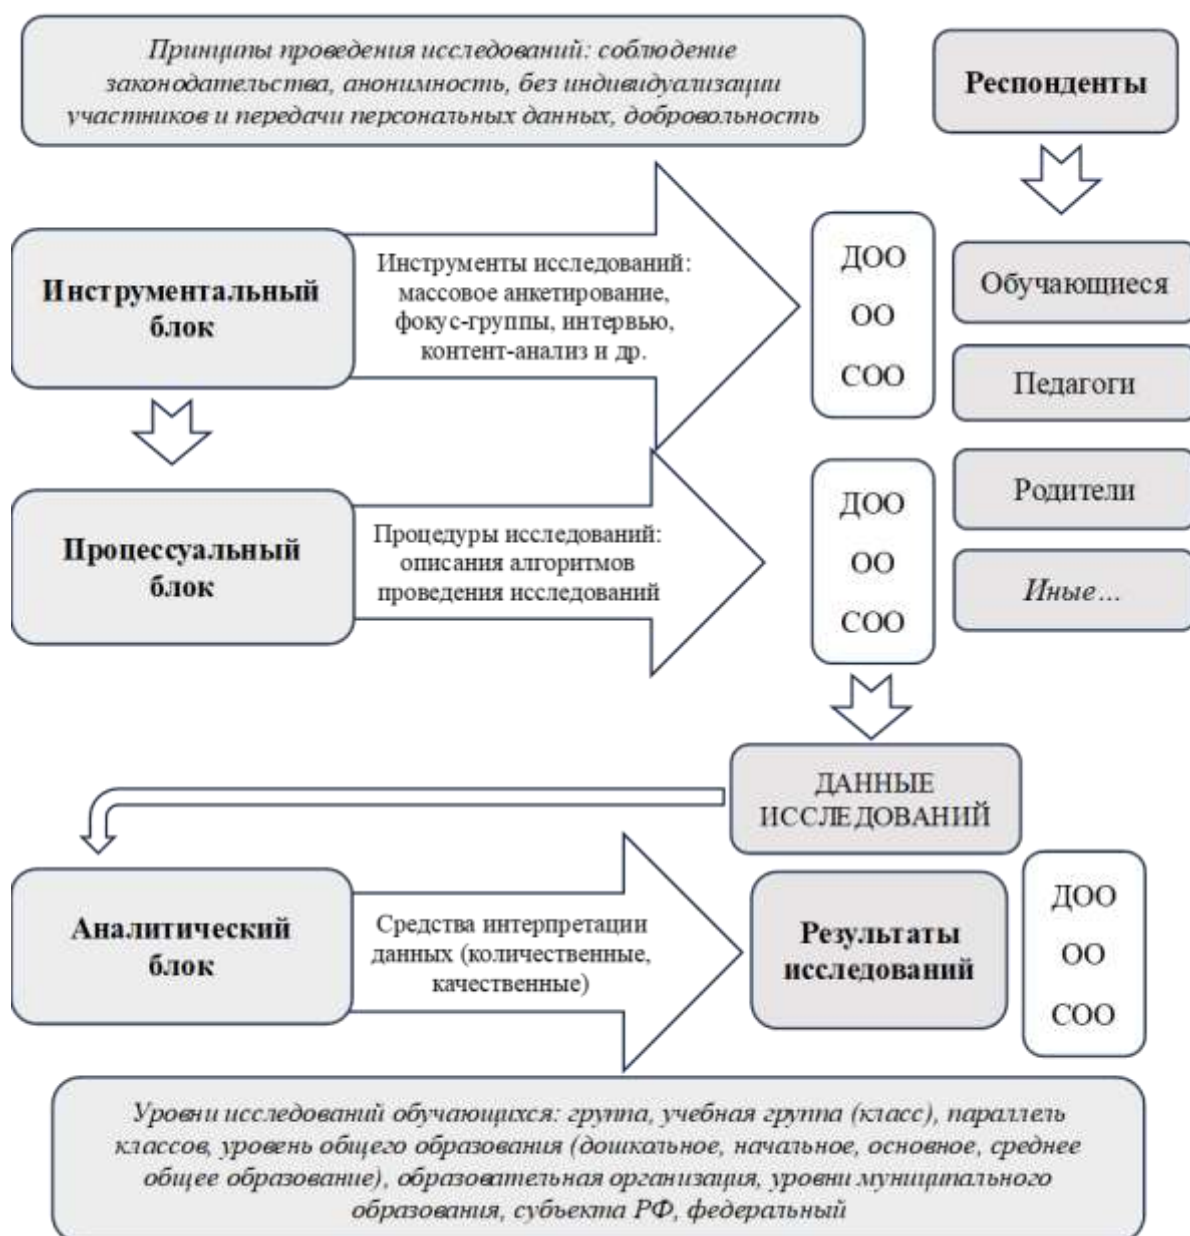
Принципы проведения исследований: соблюдение законодательства, анонимность, без индивидуализации участников и передачи персональных данных, добровольность

Респонденты

Инструментальный блок

Инструменты исследований: массовое анкетирование, фокус-группы, интервью, контент-анализ и др.

ДОО
ОО
СОО

Обучающиеся

Педагоги

Родители

Иные...

Процессуальный блок

Процедуры исследований: описания алгоритмов проведения исследований

ДОО
ОО
СОО

ДАННЫЕ ИССЛЕДОВАНИЙ

Аналитический блок

Средства интерпретации данных (количественные, качественные)

Результаты исследований

ДОО
ОО
СОО

Уровни исследований обучающихся: группа, учебная группа (класс), параллель классов, уровень общего образования (дошкольное, начальное, основное, среднее общее образование), образовательная организация, уровни муниципального образования, субъекта РФ, федеральный